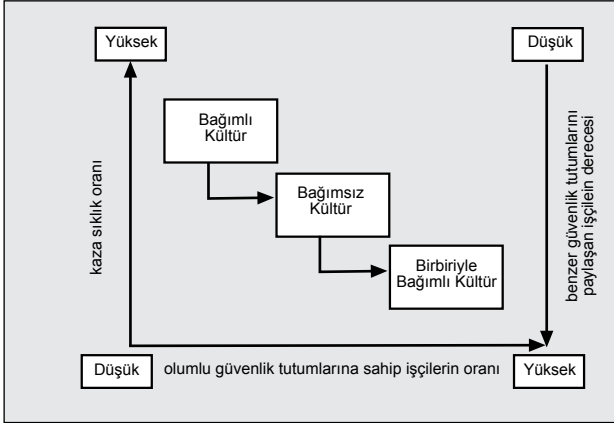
Yüksek

Düşük

kaza sıklık oranı

Bağımlı Kültür

Bağımsız Kültür

Birbiriyle Bağımlı Kültür

benzer güvenlik tutumlarını paylaşan işçilerin derecesi

Düşük

olumlu güvenlik tutumlarına sahip işçilerin oranı

Yüksek